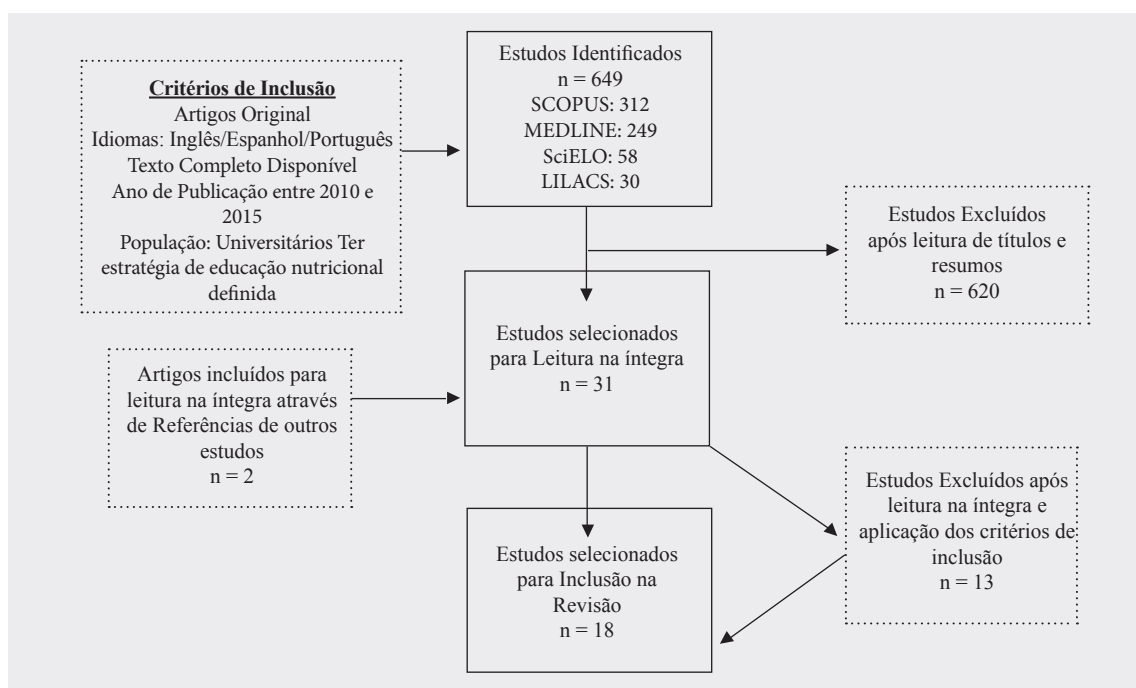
Critérios de Inclusão
Artigos Original
Idiomas: Inglês/Espanhol/Português
Texto Completo Disponível
Ano de Publicação entre 2010 e 2015
População: Universitários Ter estratégia de educação nutricional definida

Estudos Identificados
n = 649
SCOPUS: 312
MEDLINE: 249
SciELO: 58
LILACS: 30

Estudos Excluídos após leitura de títulos e resumos
n = 620

Artigos incluídos para leitura na íntegra através de Referências de outros estudos
n = 2

Estudos selecionados para Leitura na íntegra
n = 31

Estudos Excluídos após leitura na íntegra e aplicação dos critérios de inclusão
n = 13

Estudos selecionados para Inclusão na Revisão
n = 18